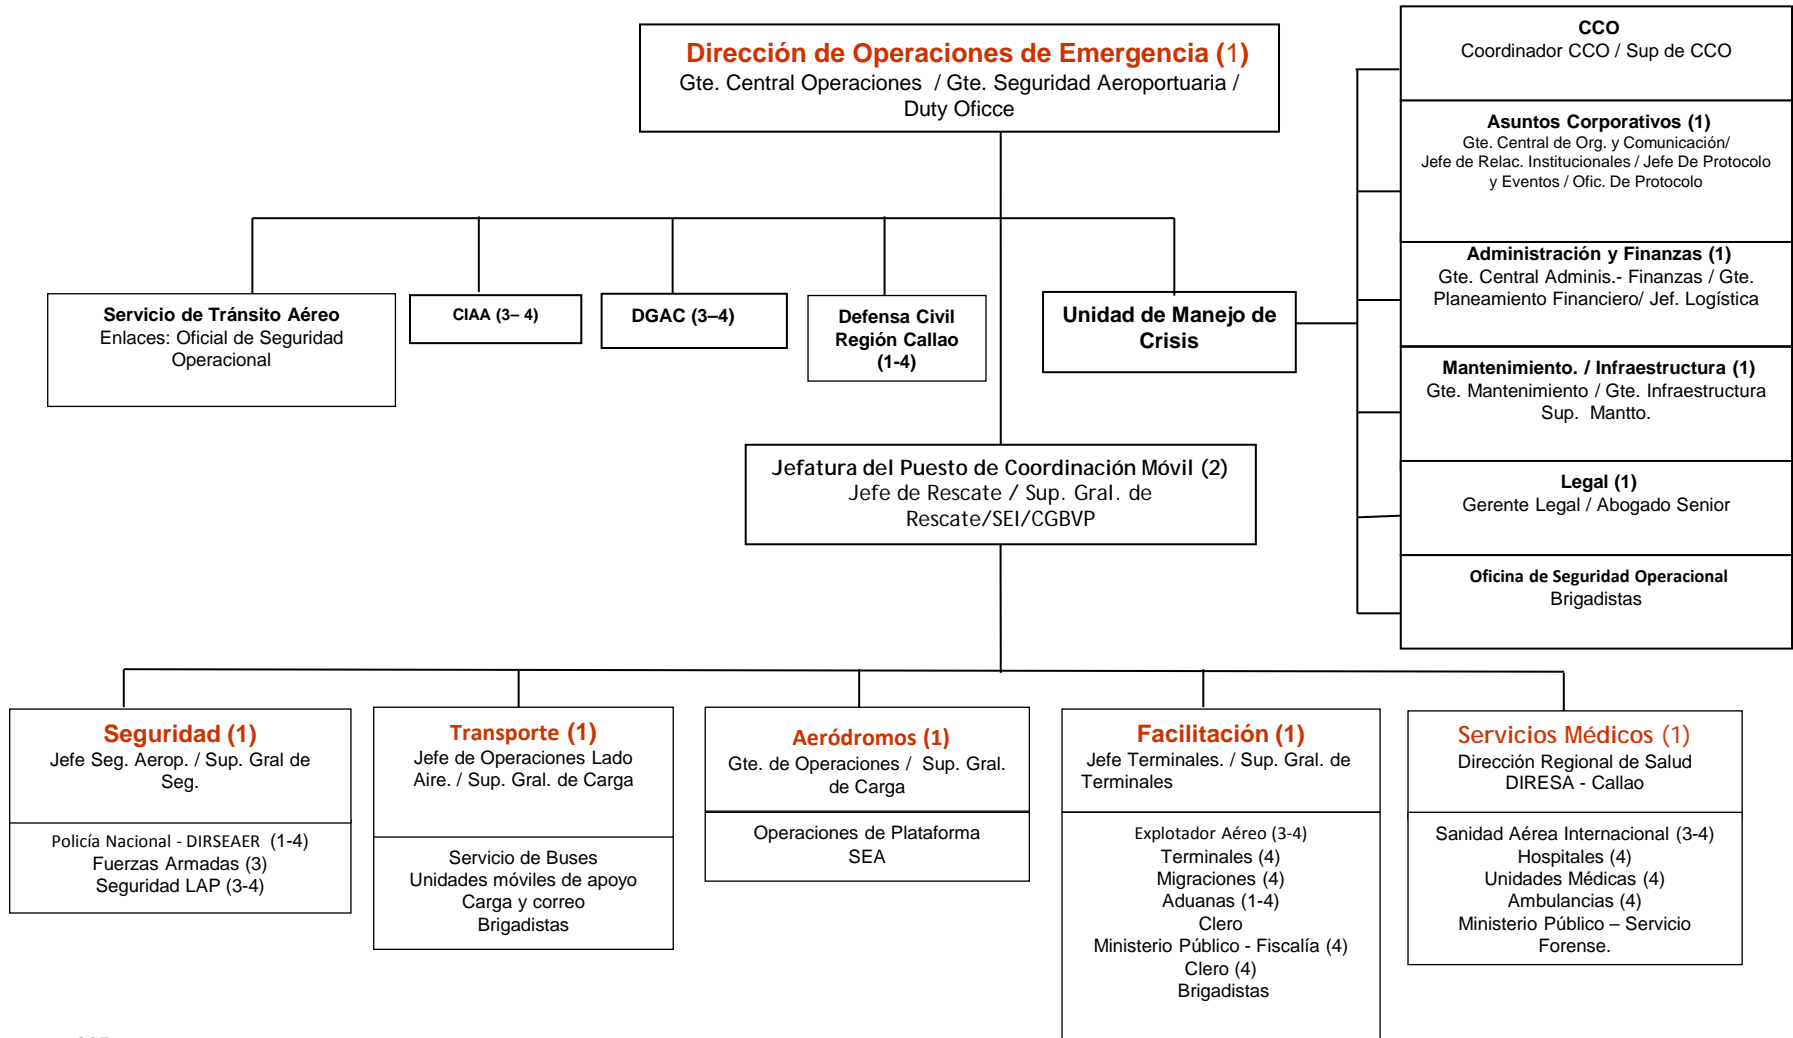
Dirección de Operaciones de Emergencia (1)
Gte. Central Operaciones / Gte. Seguridad Aeroportuaria / Duty Oficce

CCO
Coordinador CCO / Sup de CCO

Asuntos Corporativos (1)
Gte. Central de Org. y Comunicación/ Jefe de Relac. Institucionales / Jefe De Protocolo y Eventos / Ofic. De Protocolo

Administración y Finanzas (1)
Gte. Central Adminis.- Finanzas / Gte. Planeamiento Financiero/ Jef. Logística

Mantenimiento. / Infraestructura (1)
Gte. Mantenimiento / Gte. Infraestructura Sup. Mantto.

Legal (1)
Gerente Legal / Abogado Senior

Oficina de Seguridad Operacional
Brigadistas

Servicio de Tránsito Aéreo
Enlaces: Oficial de Seguridad Operacional

CIAA (3– 4)

DGAC (3–4)

Defensa Civil Región Callao (1-4)

Unidad de Manejo de Crisis

Jefatura del Puesto de Coordinación Móvil (2)
Jefe de Rescate / Sup. Gral. de Rescate/SEI/CGBVP

Seguridad (1)
Jefe Seg. Aerop. / Sup. Gral de Seg.

Policía Nacional - DIRSEAER (1-4)
Fuerzas Armadas (3)
Seguridad LAP (3-4)

Transporte (1)
Jefe de Operaciones Lado Aire. / Sup. Gral. de Carga

Servicio de Buses
Unidades móviles de apoyo
Carga y correo
Brigadistas

Aeródromos (1)
Gte. de Operaciones / Sup. Gral. de Carga

Operaciones de Plataforma
SEA

Facilitación (1)
Jefe Terminales. / Sup. Gral. de Terminales

Explotador Aéreo (3-4)
Terminales (4)
Migraciones (4)
Aduanas (1-4)
Clero
Ministerio Público - Fiscalía (4)
Clero (4)
Brigadistas

Servicios Médicos (1)
Dirección Regional de Salud DIRESA - Callao

Sanidad Aérea Internacional (3-4)
Hospitales (4)
Unidades Médicas (4)
Ambulancias (4)
Ministerio Público – Servicio Forense.